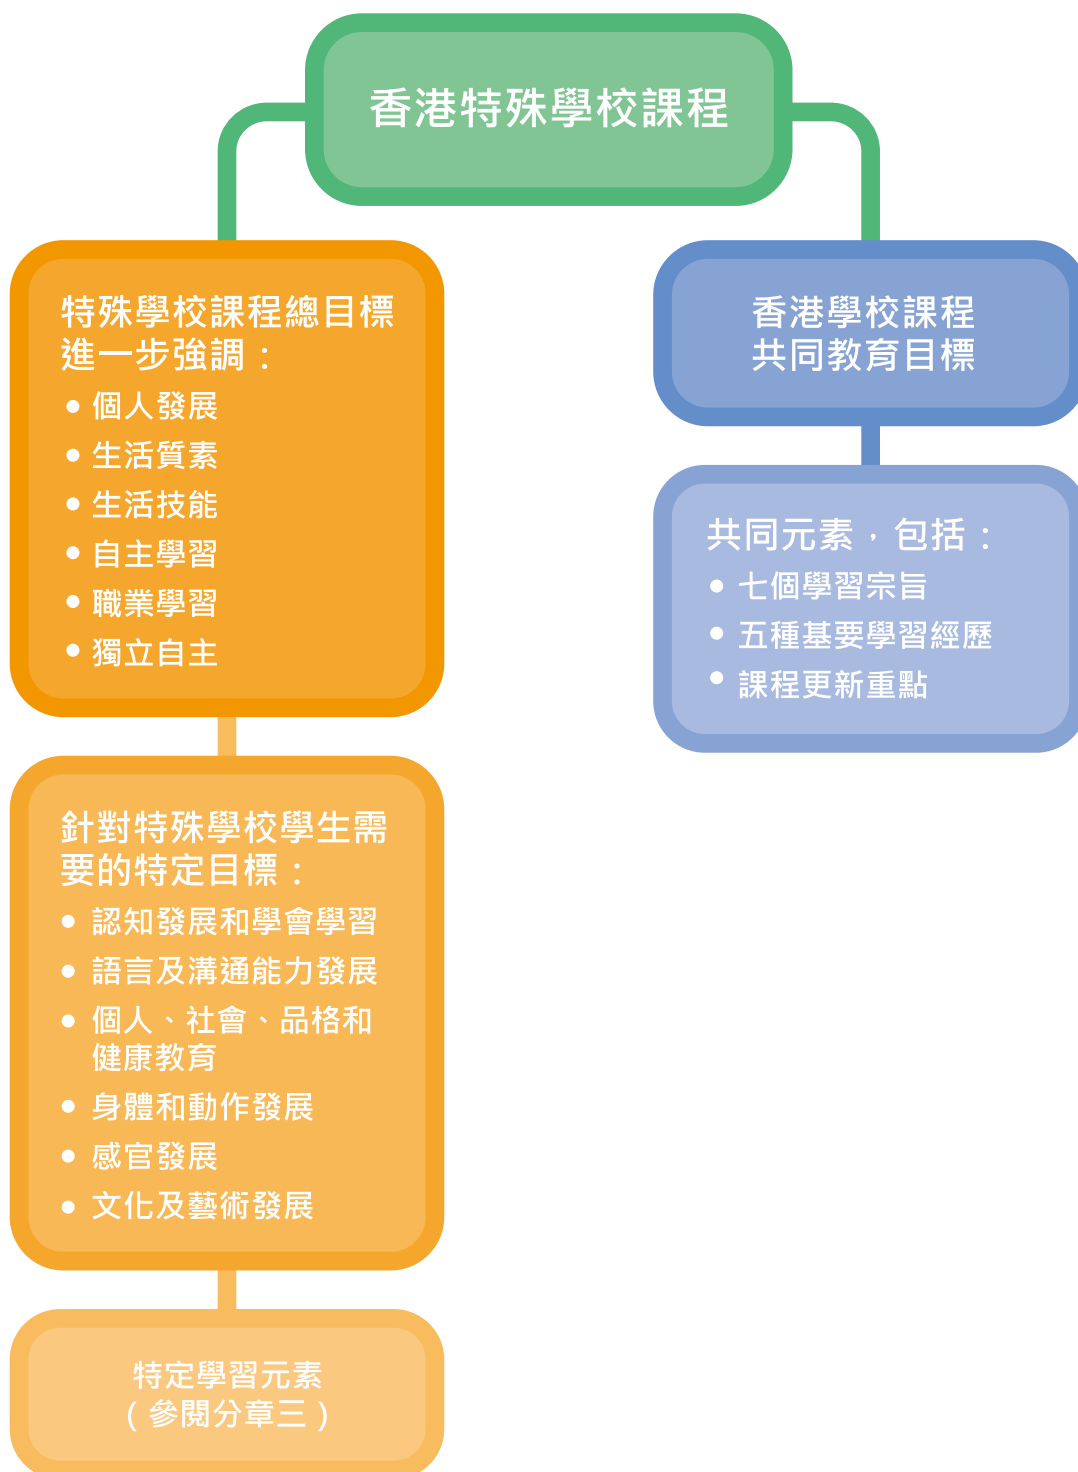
香港特殊學校課程

特殊學校課程總目標進一步強調：
• 個人發展
• 生活質素
• 生活技能
• 自主學習
• 職業學習
• 獨立自主

針對特殊學校學生需要的特定目標：
• 認知發展和學會學習
• 語言及溝通能力發展
• 個人、社會、品格和健康教育
• 身體和動作發展
• 感官發展
• 文化及藝術發展

特定學習元素
（參閱分章三）

香港學校課程
共同教育目標

共同元素，包括：
• 七個學習宗旨
• 五種基要學習經歷
• 課程更新重點